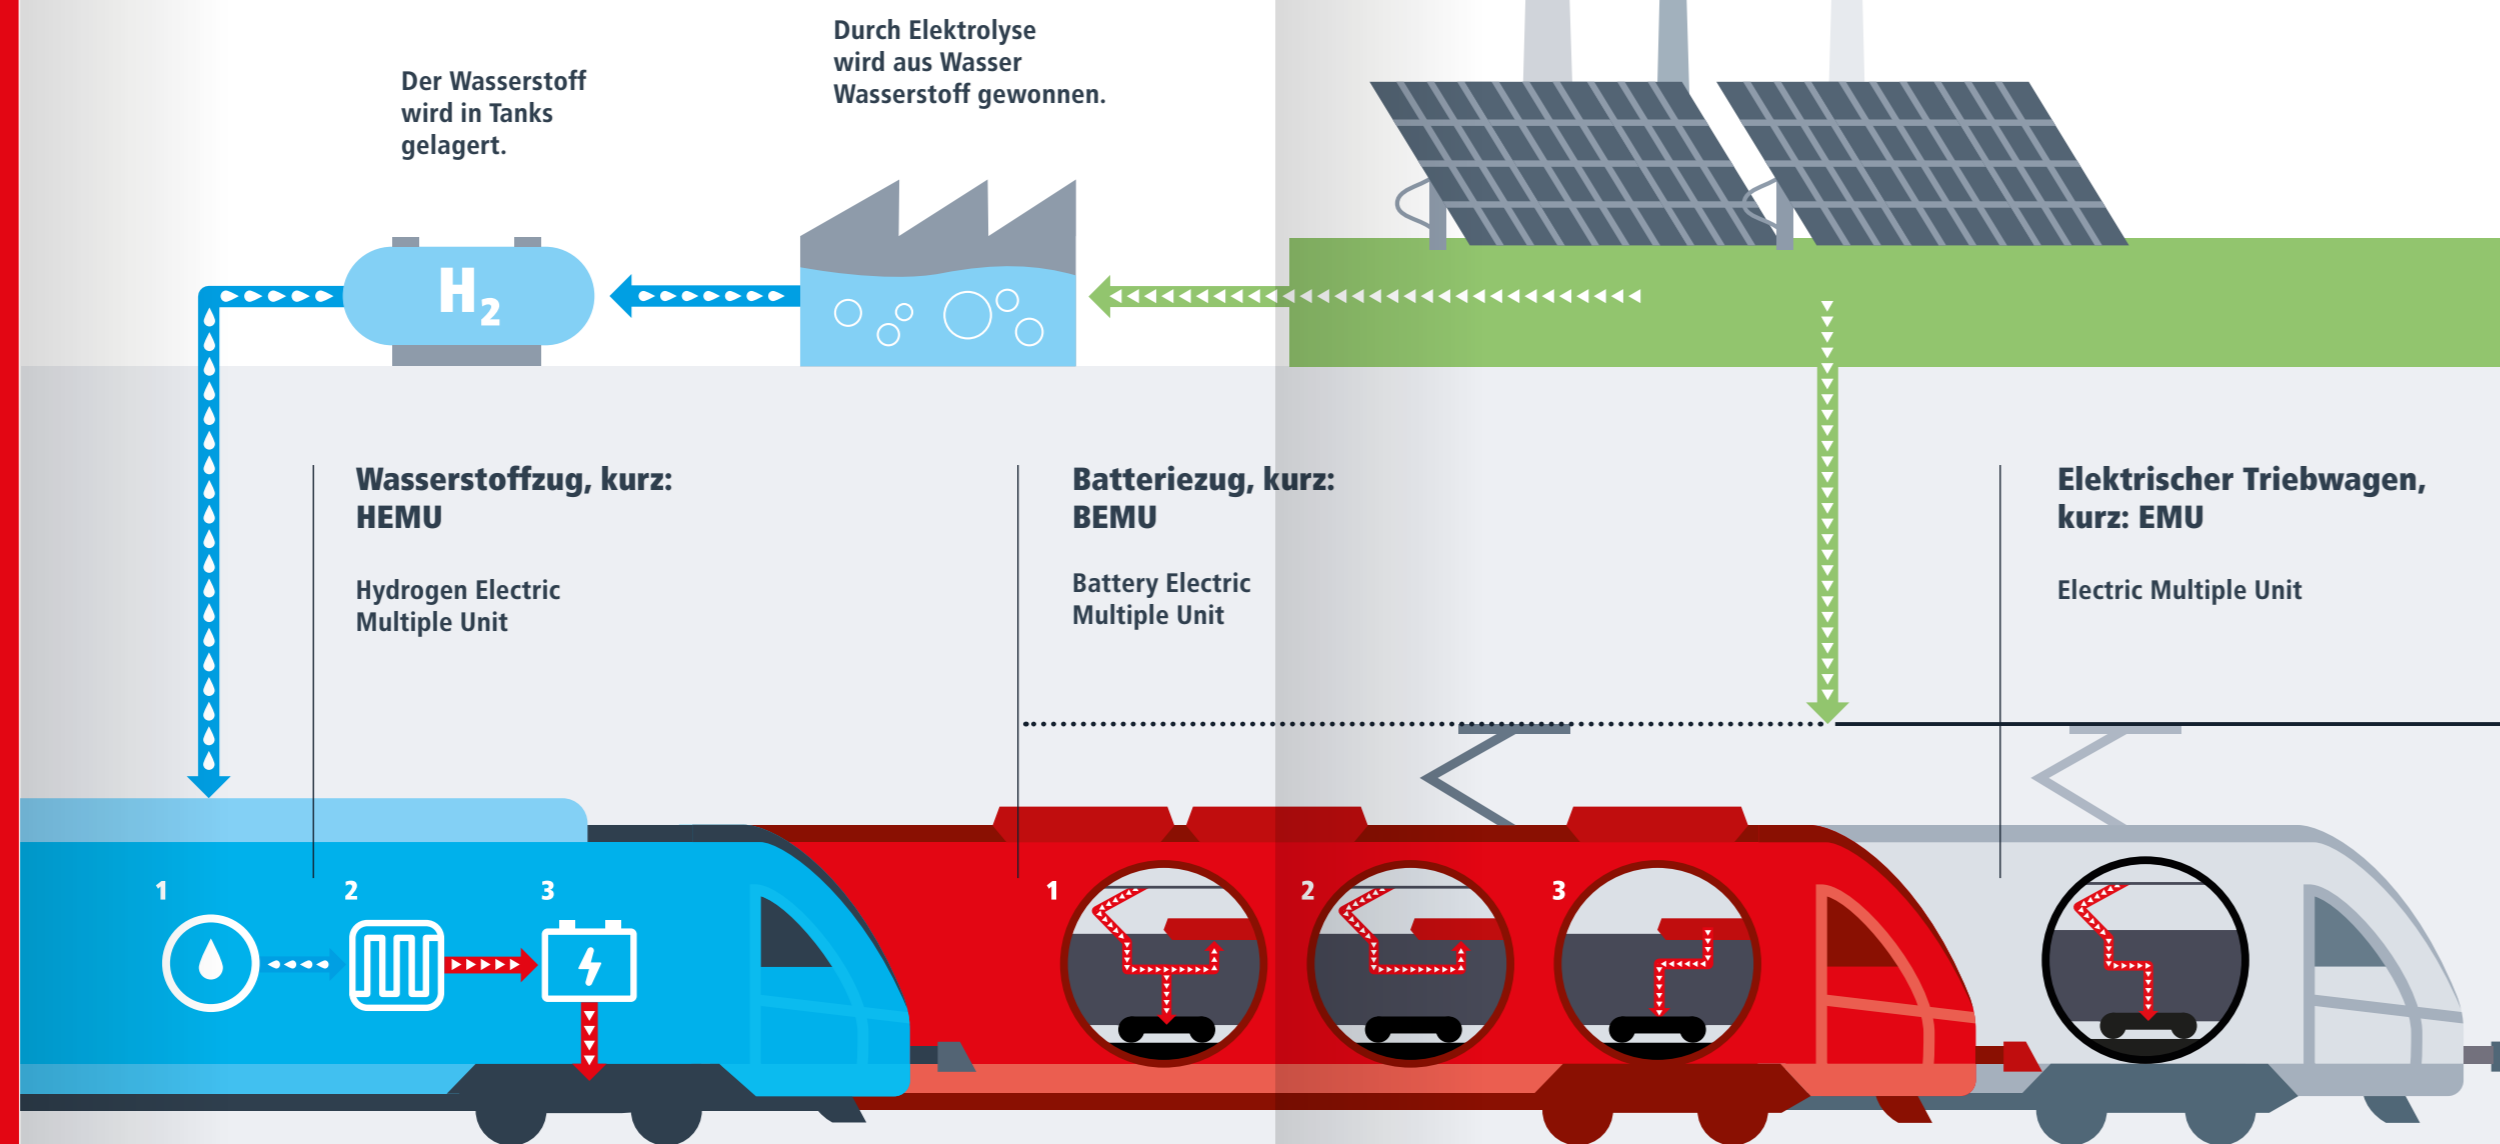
Der Wasserstoff wird in Tanks gelagert.

Durch Elektrolyse wird aus Wasser Wasserstoff gewonnen.

$H_2$

Wasserstoffzug, kurz: HEMU

Hydrogen Electric Multiple Unit

Batteriezug, kurz: BEMU

Battery Electric Multiple Unit

Elektrischer Triebwagen, kurz: EMU

Electric Multiple Unit

1

2

3

1

2

3